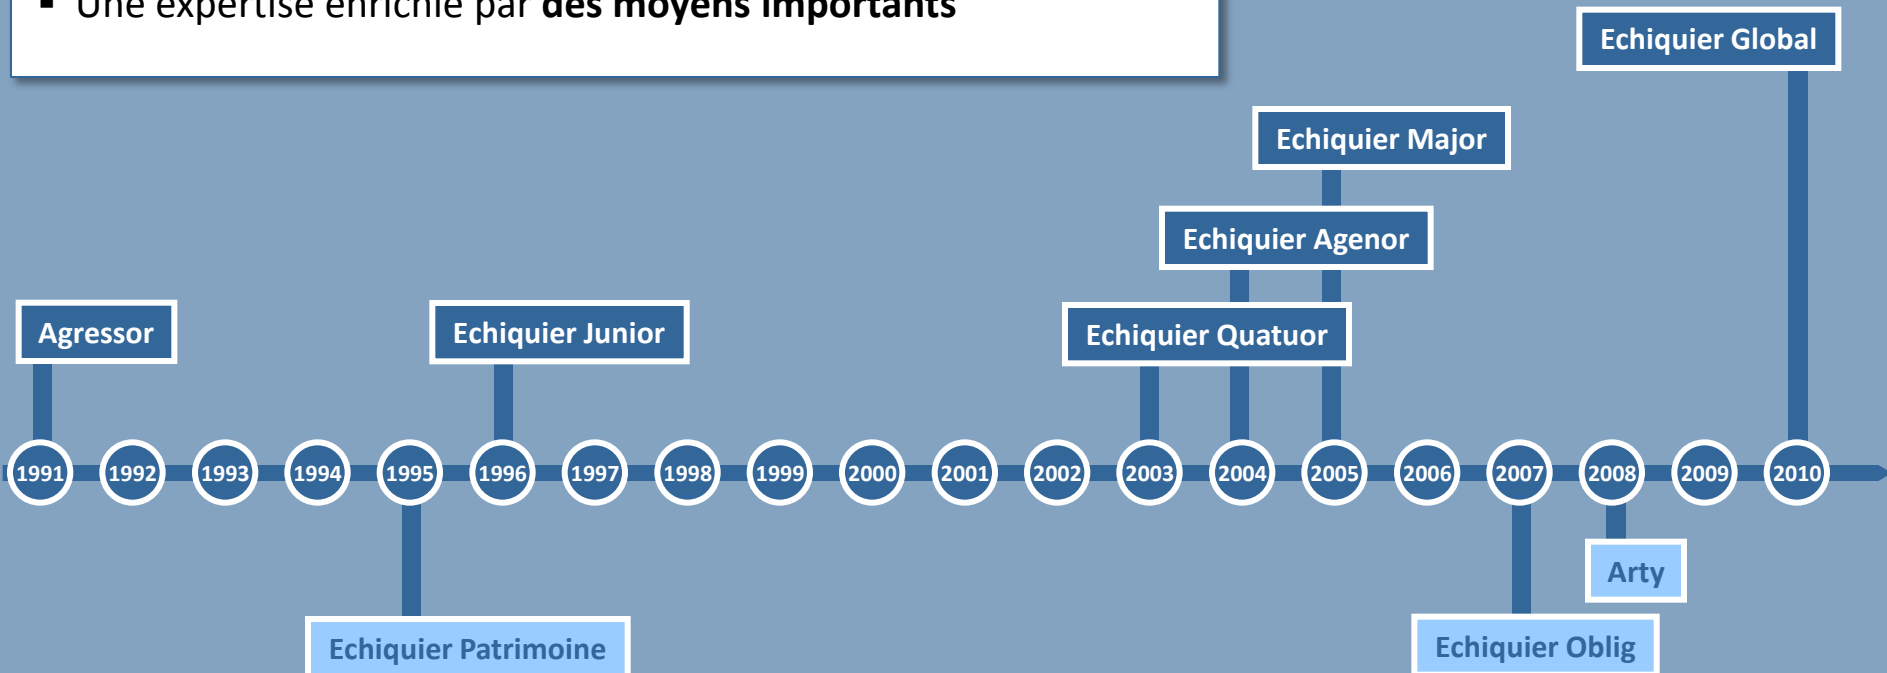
▪ Une expertise enrichie par **des moyens importants**

Echiquier Global

Echiquier Major

Echiquier Agenor

Agressor

Echiquier Junior

Echiquier Quatuor

1991 1992 1993 1994 1995 1996 1997 1998 1999 2000 2001 2002 2003 2004 2005 2006 2007 2008 2009 2010

Arty

Echiquier Patrimoine

Echiquier Oblig